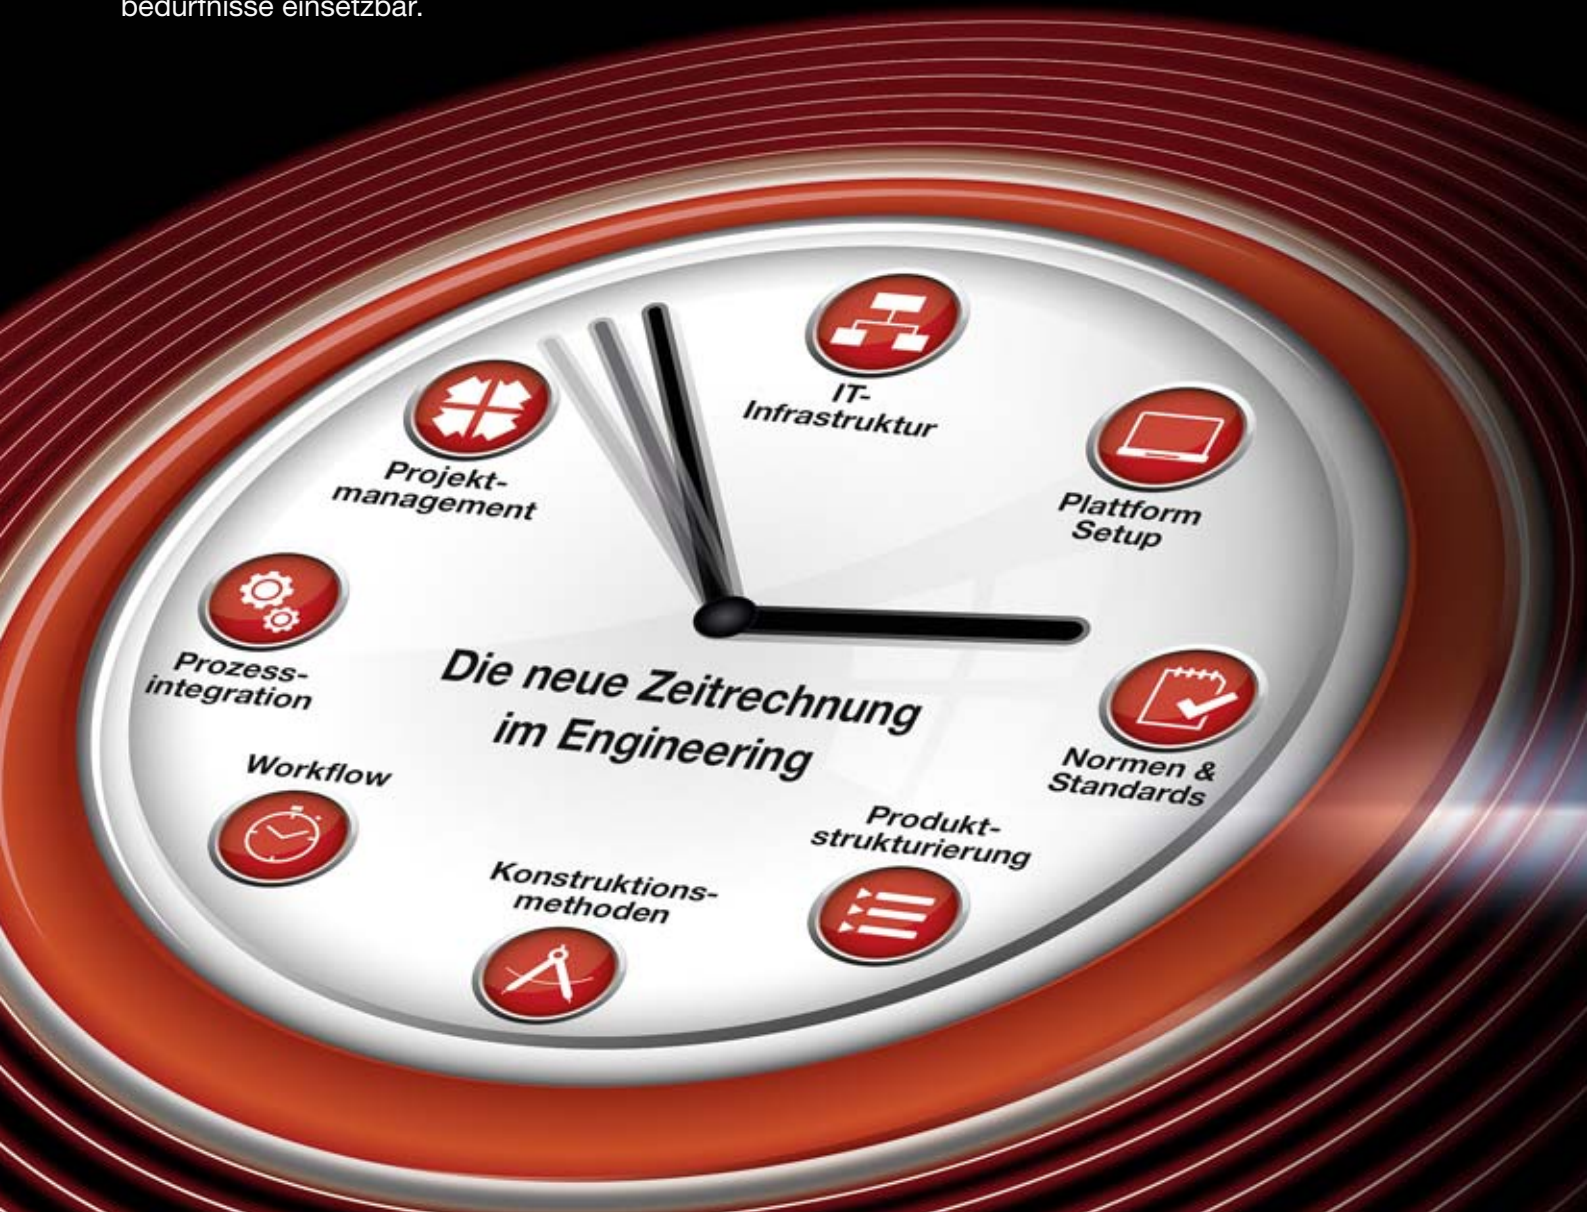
bedürfnisse einsetzbar.

IT-Infrastruktur

Plattform Setup

Normen & Standards

Produkt-strukturierung

Konstruktions-methoden

Workflow

Prozess-integration

Projekt-management

Die neue Zeitrechnung im Engineering